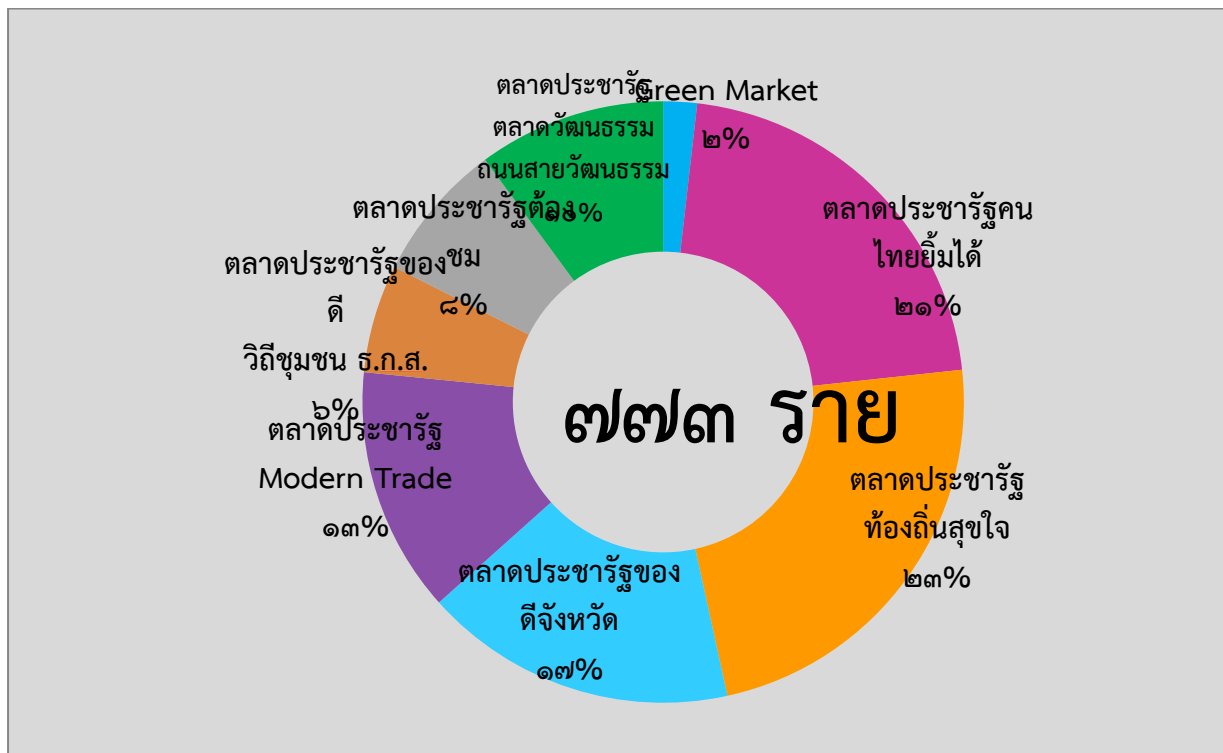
ตลาดประชารัฐ Green Market
๒%

ตลาดประชารัฐคนไทยยิ้มได้
๒๑%

ตลาดประชารัฐท้องถิ่นสุขใจ
๒๓%

ตลาดประชารัฐของดีจังหวัด
๑๗%

ตลาดประชารัฐ Modern Trade
๑๓%

ตลาดประชารัฐของดี วิถีชุมชน ธ.ก.ส.
๖%

ตลาดประชารัฐต้องชม
๘%

ตลาดประชารัฐ ตลาดวัฒนธรรม ถนนสายวัฒนธรรม
๑๑%

๗๗๓ ราย